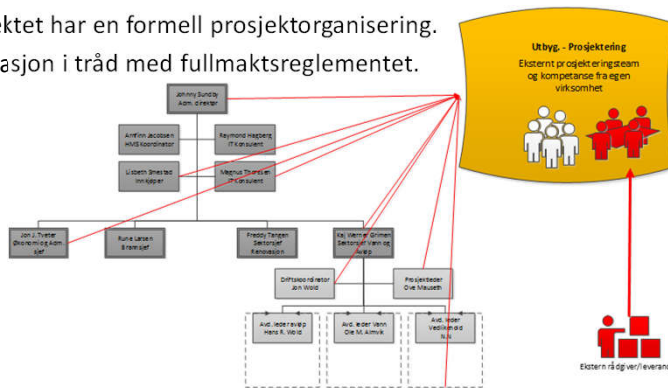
ektet har en formell prosjektorganisering.
asjon i tråd med fullmaktsreglementet.

Utbyg. - Prosjektering
Eksternt prosjekteringsteam og kompetanse fra egen virksomhet

Johnny Sundby
Adm. direktør

Arnfinn Jacobsen
HMS koordinator

Raymond Hagberg
IT konsulent

Lisbeth Smestad
Innkjøper

Magnus Thorsen
IT konsulent

Jon J. Tveter
Økonomi og Adm. sjef

Rune Larsen
Brannsjef

Freddy Tangen
Sektorsjef
Renovasjon

Kaj Werner Grimen
Sektorsjef Vann og Avløp

Driftskoordinator
Jon Wold

Prosjektleder
Ove Mauseth

Avd. leder avløp
Hans R. Wold

Avd. leder Vann
Ole M. Almvik

Avd. leder
Vedlikehold
N.N

Ekstern rådgiver/leverand